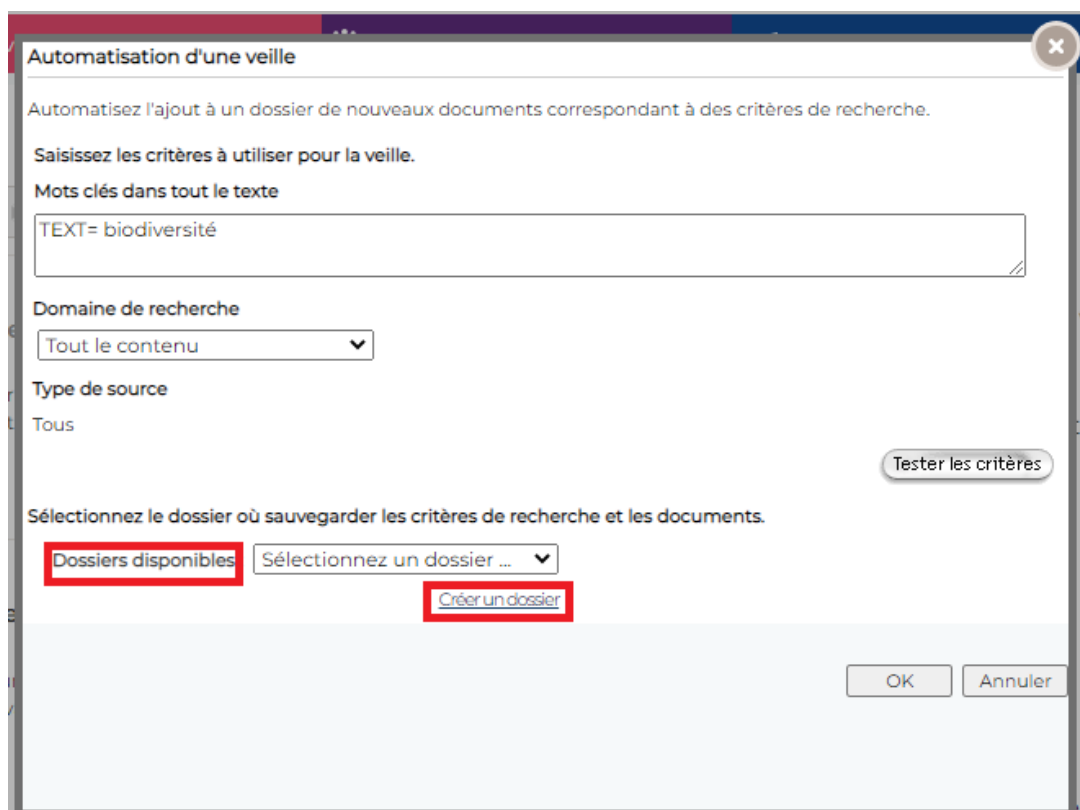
Automatisation d'une veille

Automatisez l'ajout à un dossier de nouveaux documents correspondant à des critères de recherche.

Saisissez les critères à utiliser pour la veille.

Mots clés dans tout le texte

TEXT= biodiversité

Domaine de recherche

Tout le contenu

Type de source

Tous

Tester les critères

Sélectionnez le dossier où sauvegarder les critères de recherche et les documents.

Dossiers disponibles Sélectionnez un dossier ...

Créer un dossier

OK Annuler